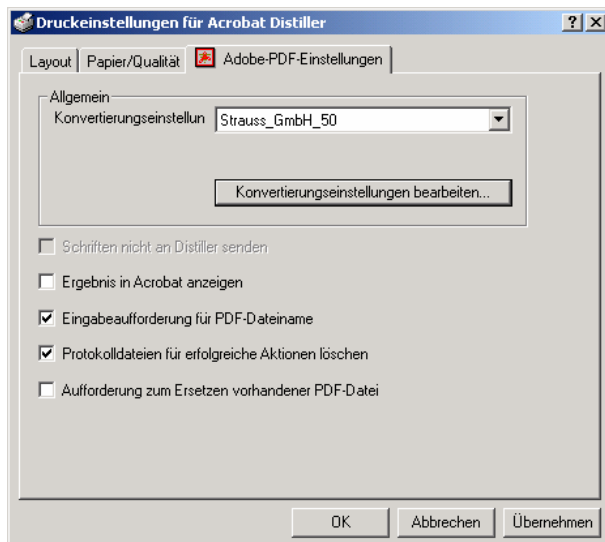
Druckeinstellungen für Acrobat Distiller

?

X

Layout

Papier/Qualität

Adobe-PDF-Einstellungen

Allgemein

Konvertierungseinstellun

Strauss_GmbH_50

Konvertierungseinstellungen bearbeiten...

Schriften nicht an Distiller senden

Ergebnis in Acrobat anzeigen

Eingabeaufforderung für PDF-Dateiname

Protokolldateien für erfolgreiche Aktionen löschen

Aufforderung zum Ersetzen vorhandener PDF-Datei

OK

Abbrechen

Übernehmen